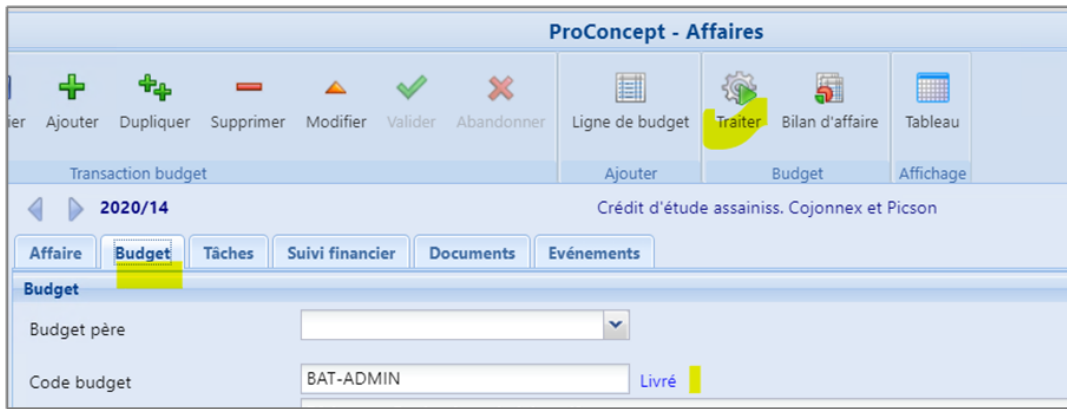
ProConcept - Affaires

ier Ajouter Dupliquer Supprimer Modifier Valider Abandonner
Transaction budget

Ligne de budget
Ajouter

Traiter Bilan d'affaire
Budget

Tableau
Affichage

2020/14

Crédit d'étude assainiss. Cojonnex et Picson

Affaire | Budget | Tâches | Suivi financier | Documents | Evénements

Budget

Budget père

Code budget BAT-ADMIN Livré